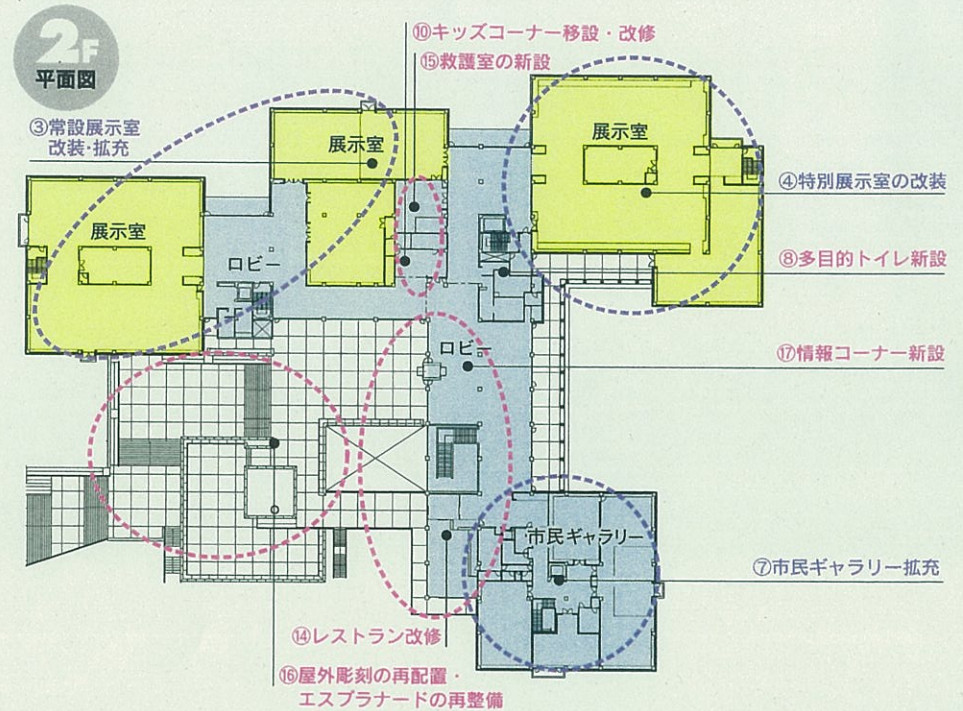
2F
平面図

⑩キッズコーナー移設・改修
⑮救護室の新設

③常設展示室
改装・拡充

展示室

展示室

展示室

④特別展示室の改装

ロビー

⑧多目的トイレ新設

ロビー

⑰情報コーナー新設

市民ギャラリー

⑦市民ギャラリー拡充

⑭レストラン改修

⑯屋外彫刻の再配置・
エスプラナードの再整備